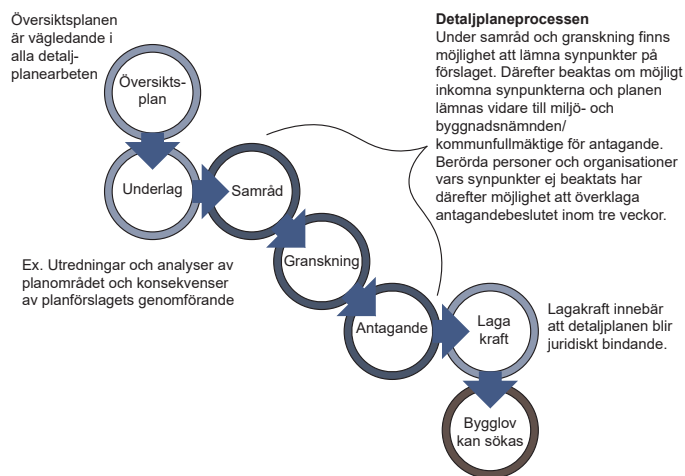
Översiktsplanen är vägledande i alla detaljplanearbeten

Översiktsplan

Underlag

Samråd

Granskning

Antagande

Laga kraft

Bygglov kan sökas

Detaljplaneprocessen
Under samråd och granskning finns möjlighet att lämna synpunkter på förslaget. Därefter beaktas om möjligt inkomna synpunkterna och planen lämnas vidare till miljö- och byggnadsnämnden/ kommunfullmäktige för antagande. Berörda personer och organisationer vars synpunkter ej beaktats har därefter möjlighet att överklaga antagandebeslutet inom tre veckor.

Ex. Utredningar och analyser av planområdet och konsekvenser av planförslagets genomförande

Lagakraft innebär att detaljplanen blir juridiskt bindande.